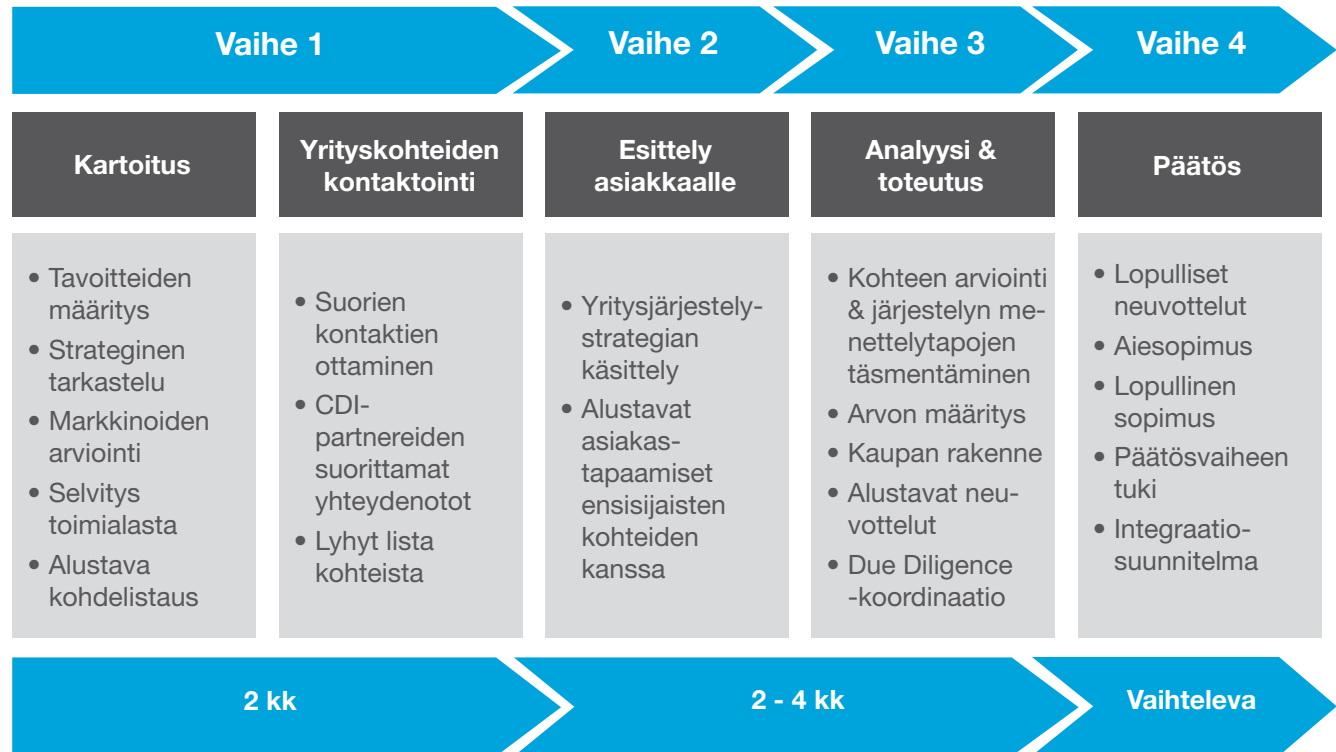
Vaihe 1

Vaihe 2

Vaihe 3

Vaihe 4

Kartoitus

Yrityskohteiden kontaktointi

Esittely asiakkaalle

Analyysi & toteutus

Päätös

• Tavoitteiden määritys
• Strateginen tarkastelu
• Markkinoiden arviointi
• Selvitys toimialasta
• Alustava kohdelistaus

• Suorien kontaktien ottaminen
• CDI-partnereiden suorittamat yhteydenotot
• Lyhyt lista kohteista

• Yritysjärjestelystrategian käsittely
• Alustavat asiakastapaamiset ensisijaisten kohteiden kanssa

• Kohteen arviointi & järjestelyn menettelytapojen täsmentäminen
• Arvon määritys
• Kaupan rakenne
• Alustavat neuvottelut
• Due Diligence -koordinaatio

• Lopulliset neuvottelut
• Aiesopimus
• Lopullinen sopimus
• Päätösvaiheen tuki
• Integraatiosuunnitelma

2 kk

2 - 4 kk

Vaihteleva